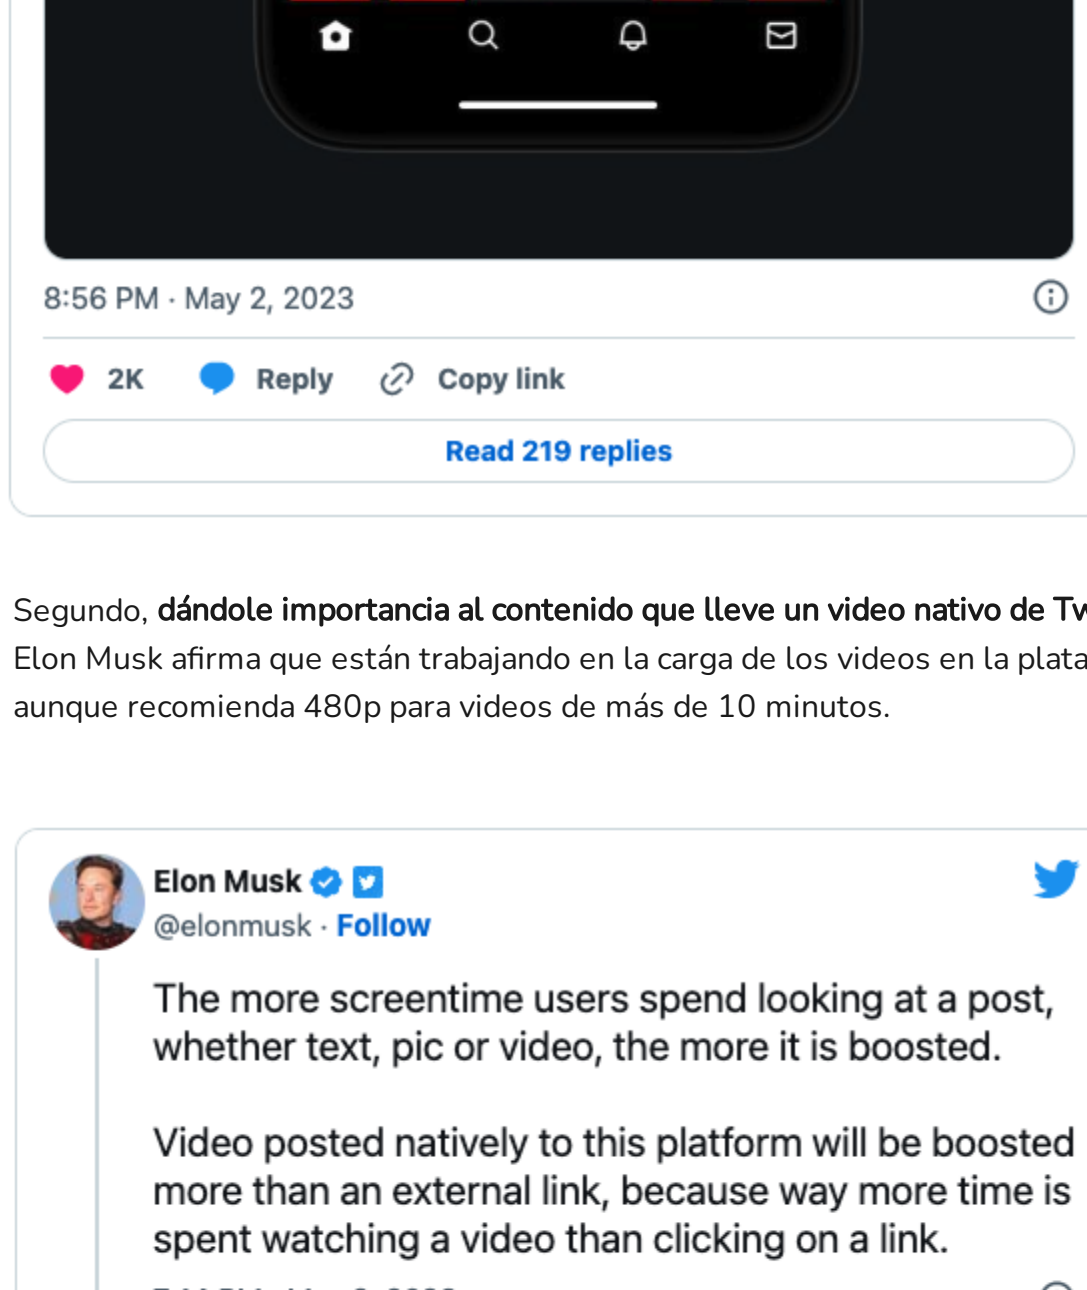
8:56 PM · May 2, 2023

2K Reply Copy link

Read 219 replies

Segundo, **dándole importancia al contenido que lleve un video nativo de Tw** Elon Musk afirma que están trabajando en la carga de los videos en la plata aunque recomienda 480p para videos de más de 10 minutos.

Elon Musk
@elonmusk · Follow

The more screentime users spend looking at a post, whether text, pic or video, the more it is boosted.

Video posted natively to this platform will be boosted more than an external link, because way more time is spent watching a video than clicking on a link.

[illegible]